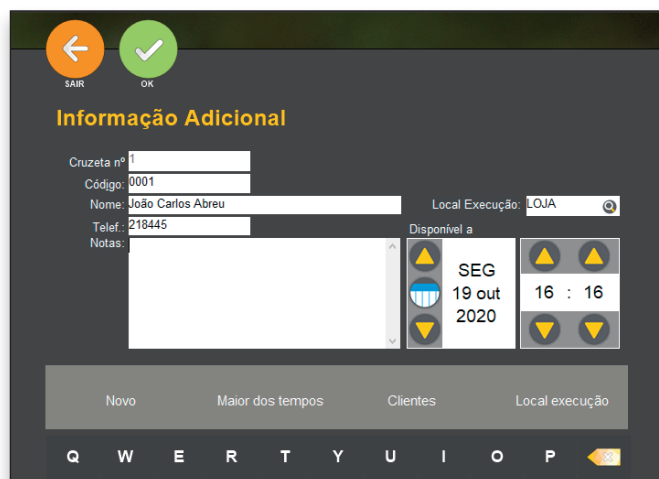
SAIR
OK

Informação Adicional

Cruzeta nº 1
Código: 0001
Nome: João Carlos Abreu
Local Execução: LOJA
Telef.: 218445
Notas:
Disponível a
SEG
19 out
2020
16 : 16

Novo
Maior dos tempos
Clientes
Local execução

Q W E R T Y U I O P